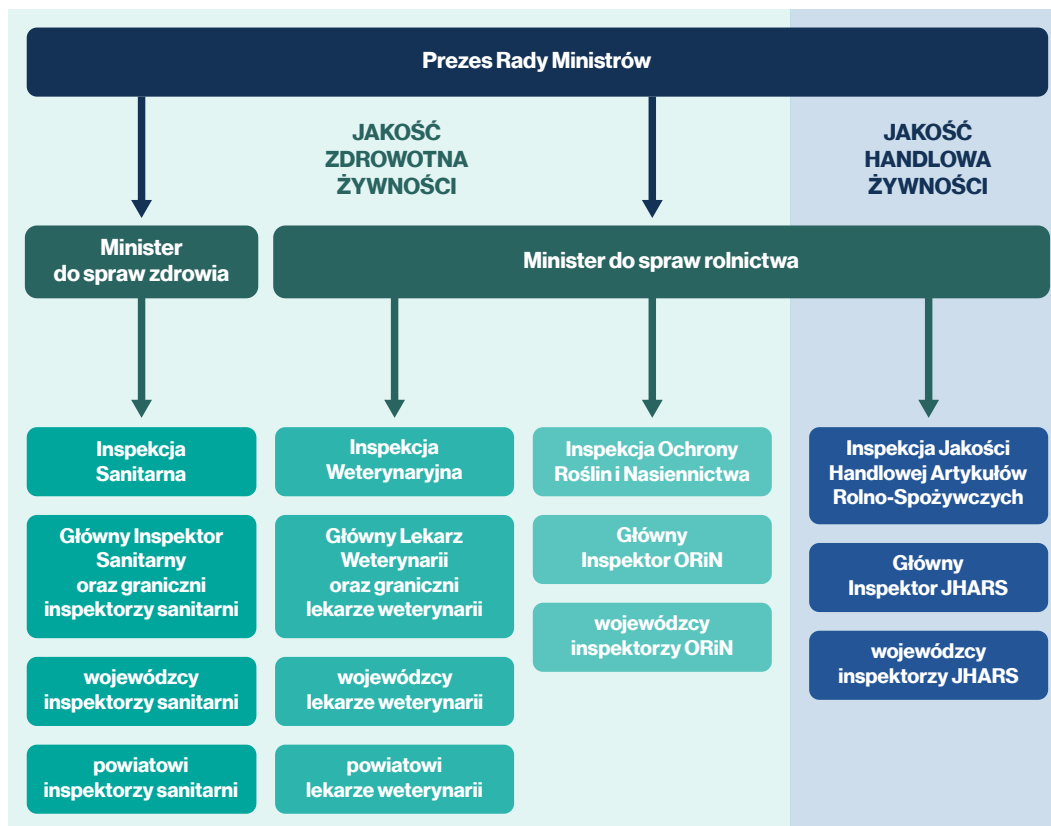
Prezes Rady Ministrów

JAKOŚĆ ZDROWOTNA ŻYWNOŚCI

JAKOŚĆ HANDLOWA ŻYWNOŚCI

Minister do spraw zdrowia

Minister do spraw rolnictwa

Inspekcja Sanitarna

Główny Inspektor Sanitarny oraz graniczni inspektorzy sanitarni

wojewódzcy inspektorzy sanitarni

powiatowi inspektorzy sanitarni

Inspekcja Weterynaryjna

Główny Lekarz Weterynarii oraz graniczni lekarze weterynarii

wojewódzcy lekarze weterynarii

powiatowi lekarze weterynarii

Inspekcja Ochrony Roślin i Nasiennictwa

Główny Inspektor ORiN

wojewódzcy inspektorzy ORiN

Inspekcja Jakości Handlowej Artykułów Rolno-Spożywczych

Główny Inspektor JHARS

wojewódzcy inspektorzy JHARS